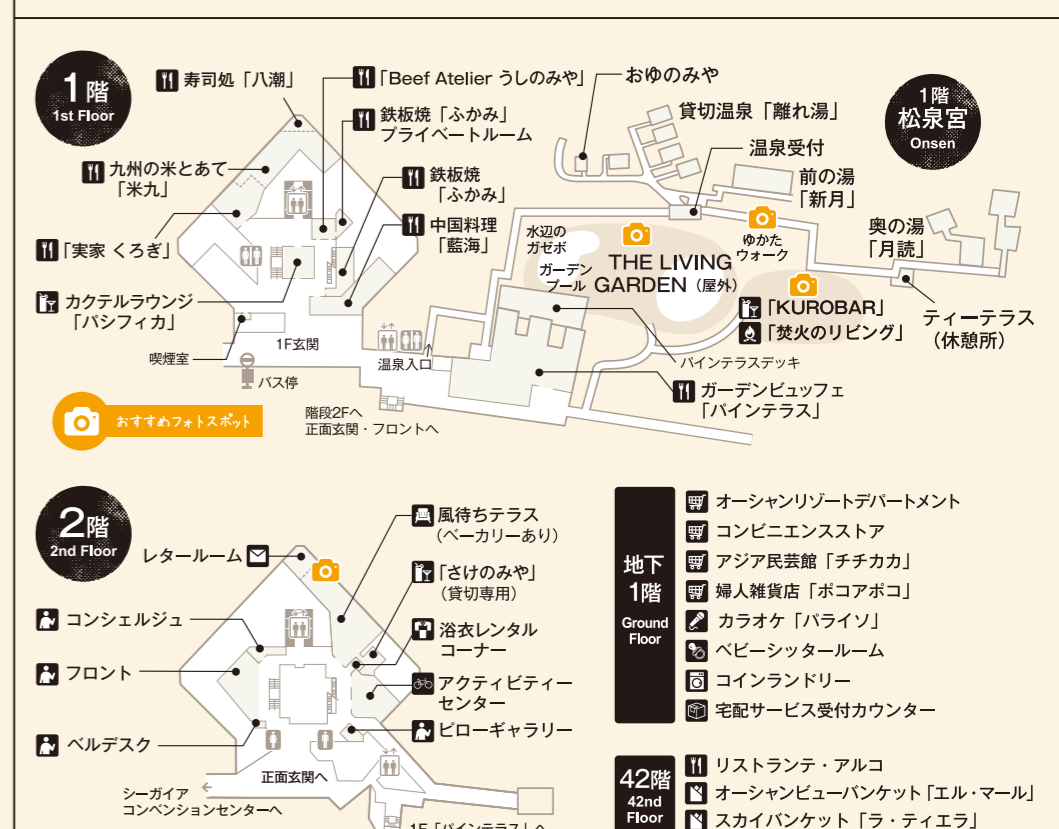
1階
1st Floor

寿司処「八潮」

「Beef Atelier うしのみや」

おゆのみや

鉄板焼「ふかみ」
プライベートルーム

貸切温泉「離れ湯」

1階
松泉宮
Onsen

九州の米とあて
「米九」

鉄板焼
「ふかみ」

温泉受付

前の湯
「新月」

中国料理
「藍海」

水辺の
ガゼボ

ゆかた
ウォーク

奥の湯
「月読」

「実家 くろぎ」

ガーデン
プール

THE LIVING
GARDEN（屋外）

カクテルラウンジ
「パシフィカ」

「KUROBAR」

「焚火のリビング」

ティーテラス
（休憩所）

1F玄関

喫煙室

温泉入口

パインテラスデッキ

バス停

ガーデンビュッフェ
「パインテラス」

おすすめフォトスポット

階段2Fへ
正面玄関・フロントへ

2階
2nd Floor

風待ちテラス
（ベーカリーあり）

レタールーム

「さけのみや」
（貸切専用）

コンシェルジュ

浴衣レンタル
コーナー

フロント

アクティビティー
センター

ピローギャラリー

ベルデスク

正面玄関へ

シーガイア
コンベンションセンターへ

1F「パインテラス」へ

地下
1階
Ground
Floor

オーシャンリゾートデパートメント
コンビニエンスストア
アジア民芸館「チチカカ」
婦人雑貨店「ポコアポコ」
カラオケ「パライソ」
ベビーシッタールーム
コインランドリー
宅配サービス受付カウンター

42階
42nd
Floor

リストランテ・アルコ
オーシャンビューバンケット「エル・マール」
スカイバンケット「ラ・ティエラ」